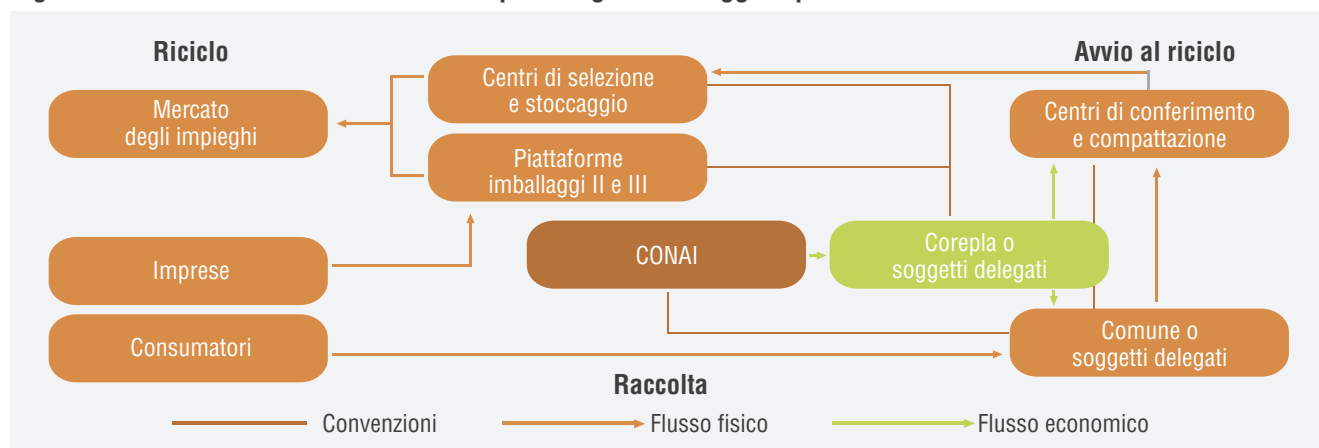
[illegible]

Riciclo

Avvio al riciclo

Mercato degli impieghi

Centri di selezione e stoccaggio

Piattaforme imballaggi II e III

Centri di conferimento e compattazione

Imprese

CONAI

Corepla o soggetti delegati

Consumatori

Comune o soggetti delegati

Raccolta

Convenzioni

Flusso fisico

Flusso economico